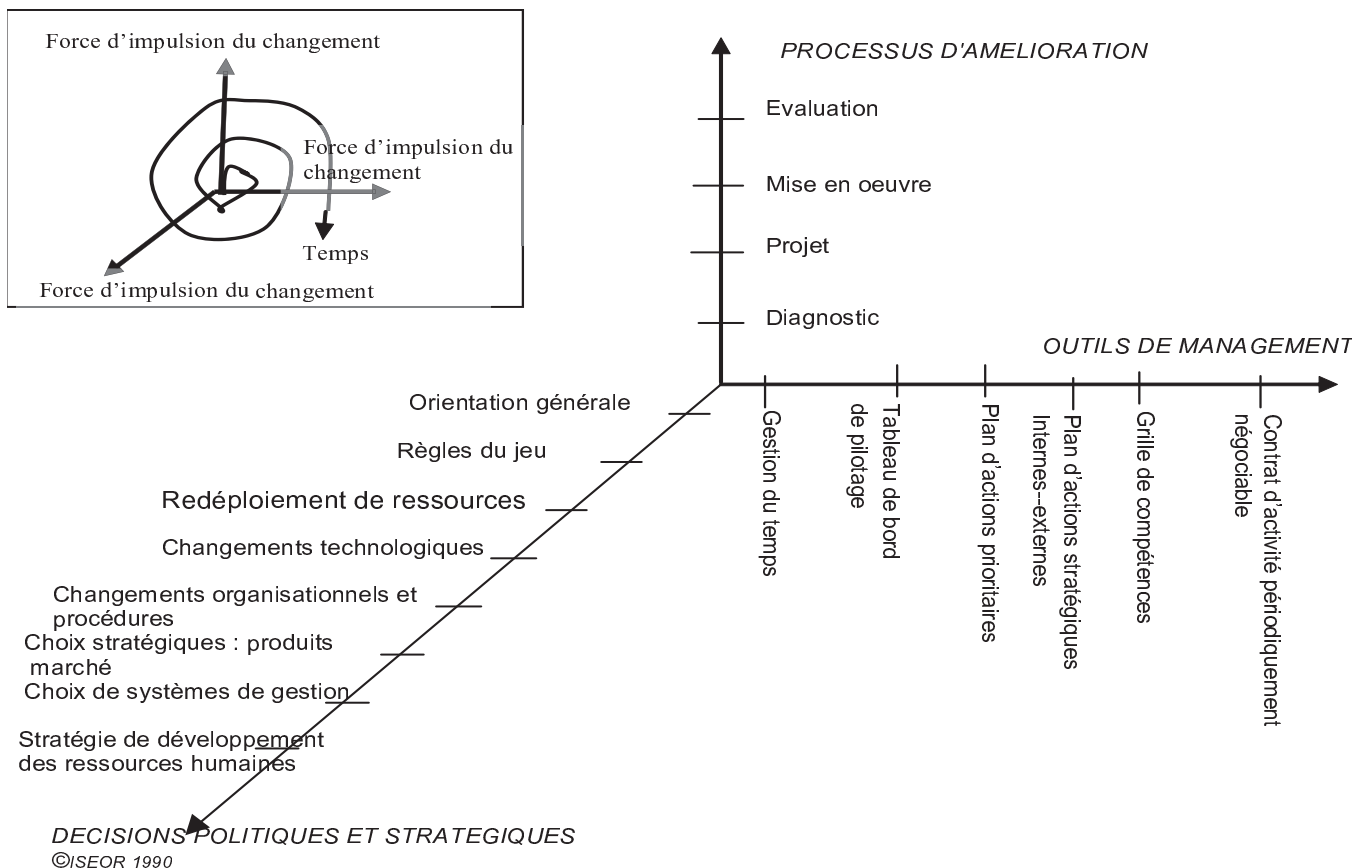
Force d'impulsion du changement

Force d'impulsion du changement

Temps

Force d'impulsion du changement

PROCESSUS D'AMELIORATION

Evaluation

Mise en oeuvre

Projet

Diagnostic

OUTILS DE MANAGEMENT

Gestion du temps

Tableau de bord de pilotage

Plan d'actions prioritaires

Plan d'actions stratégiques Internes--externes

Grille de compétences

Contrat d'activité périodiquement négociable

Orientation générale

Règles du jeu

Redéploiement de ressources

Changements technologiques

Changements organisationnels et procédures

Choix stratégiques : produits marché

Choix de systèmes de gestion

Stratégie de développement des ressources humaines

DECISIONS POLITIQUES ET STRATEGIQUES

©ISEOR 1990